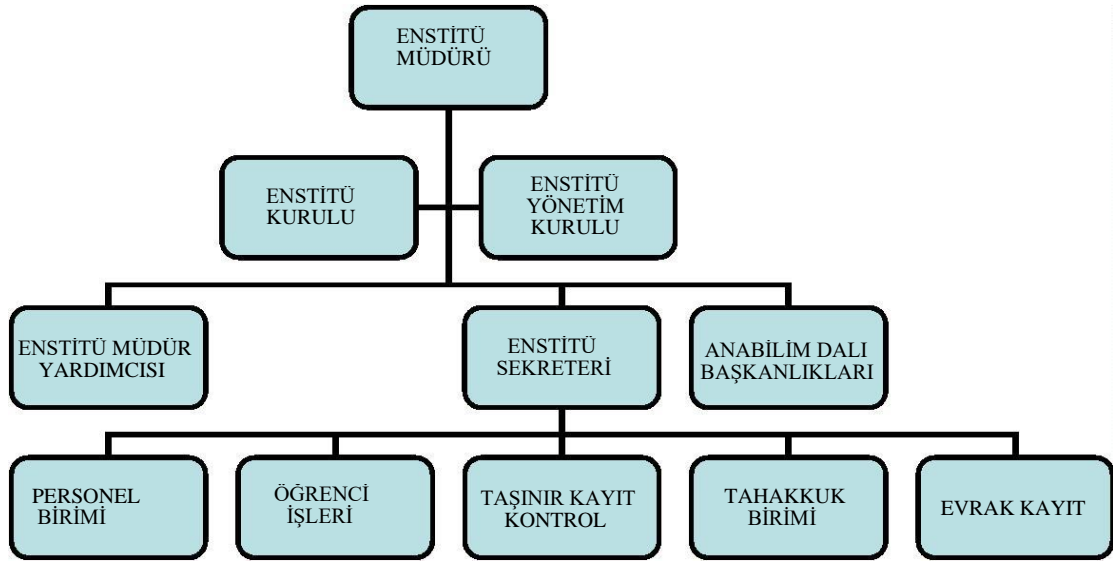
ENSTİTÜ MÜDÜRÜ

ENSTİTÜ KURULU

ENSTİTÜ YÖNETİM KURULU

ENSTİTÜ MÜDÜR YARDIMCISI

ENSTİTÜ SEKRETERİ

ANABİLİM DALI BAŞKANLIKLARI

PERSONEL BİRİMİ

ÖĞRENCİ İŞLERİ

TAŞINIR KAYIT KONTROL

TAHAKKUK BİRİMİ

EVRAK KAYIT